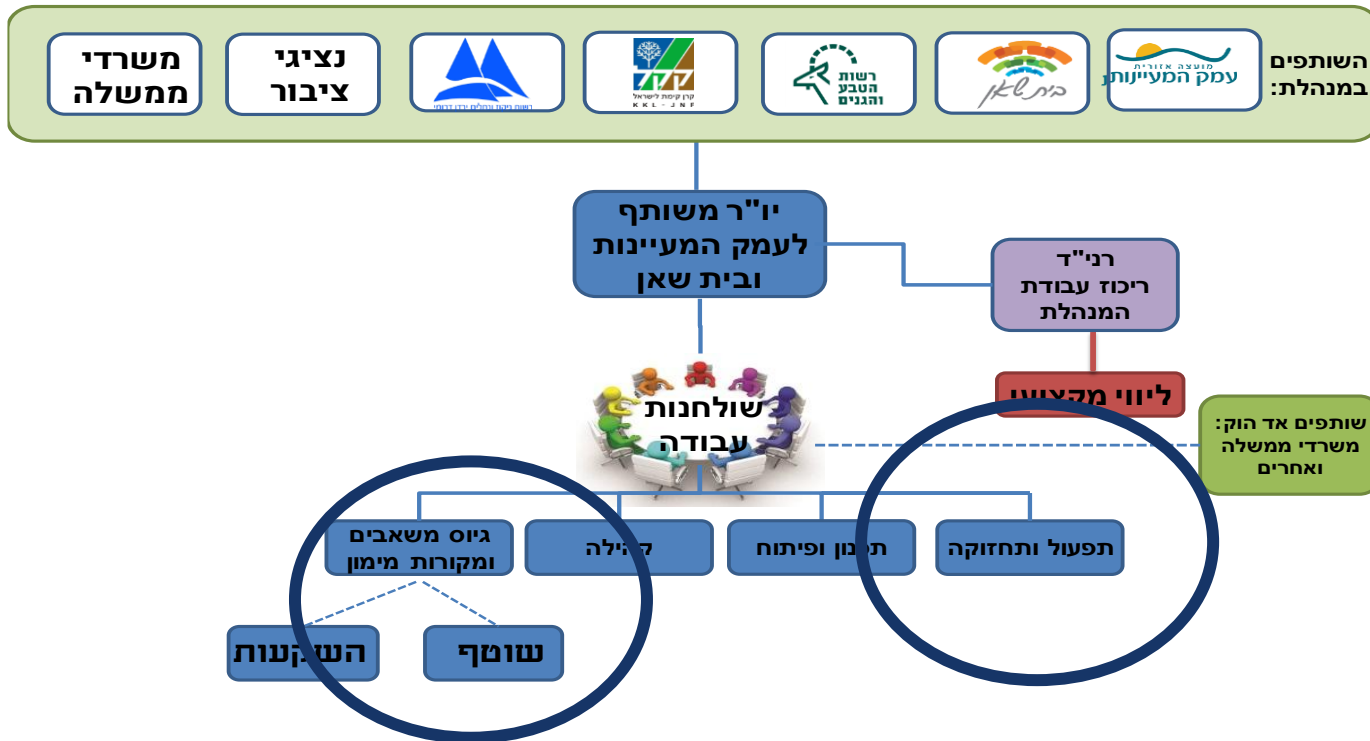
השותפים במנהלת:

מועצה אזורית עמק המעיינות

בית שאן

רשות הטבע והגנים

קק"ל
קרן קימת לישראל
KKL - JNF

רשות ניקוז ונחלים ירדן דרומי

נציגי ציבור

משרדי ממשלה

יו"ר משותף לעמק המעיינות ובית שאן

רני"ד ריכוז עבודת המנהלת

ליווי מקצועי

שותפים אד הוק: משרדי ממשלה ואחרים

שולחנות עבודה

גיוס משאבים ומקורות מימון

קהילה

תכנון ופיתוח

תפעול ותחזוקה

השקעות

שותף